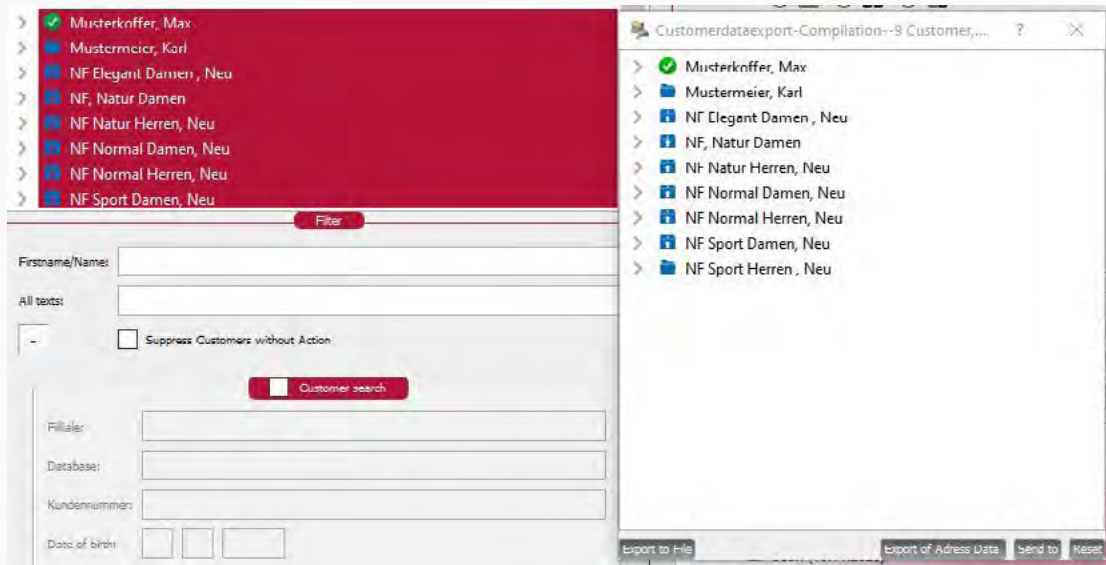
Musterkoffer, Max
Mustermeier, Karl
NF Elegant Damen , Neu
NF, Natur Damen
NF Natur Herren, Neu
NF Normal Damen, Neu
NF Normal Herren, Neu
NF Sport Damen, Neu

Filter

Firstname/Name:
All texts:
-
Suppress Customers without Action
Customer search
Fillale:
Database:
Kundennummer:
Date of birth:

Customerdataexport-Compilation--9 Customer,... ? X
Musterkoffer, Max
Mustermeier, Karl
NF Elegant Damen , Neu
NF, Natur Damen
NF Natur Herren, Neu
NF Normal Damen, Neu
NF Normal Herren, Neu
NF Sport Damen, Neu
NF Sport Herren , Neu

Export to File
Export of Adress Data
Send to
Reset